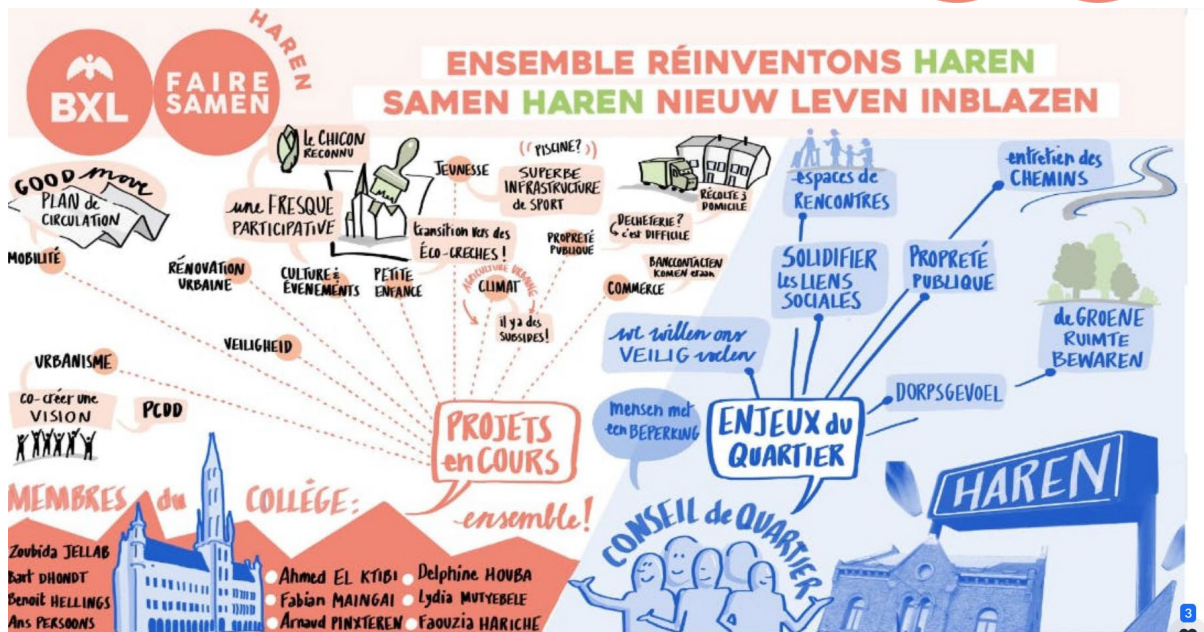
BXL FAIRE SAMEN HAREN

ENSEMBLE RÉINVENTONS HAREN
SAMEN HAREN NIEUW LEVEN INBLAZEN

GOOD move PLAN de CIRCULATION

MOBILITÉ

Le CHICON RECONNU

une FRESQUE PARTICIPATIVE

JEUNESSE

PISCINE?

SUPERBE INFRASTRUCTURE de SPORT

RÉCOLTE à DOMICILE

transition vers des ÉCO-CRECHES!

DECHETERIE? c'est DIFFICILE

PROPRETÉ PUBLIQUE

BANCCONTACTEN KOMEN ERAAN

RÉNOVATION URBAINE

CULTURE & ÉVENEMENTS

PETITE ENFANCE

AGRICULTURE URBAINE

CLIMAT

il y a des SUBSIDES!

COMMERCE

VEILIGHEID

URBANISME

co-créer une VISION

PCDD

PROJETS en COURS

MEMBRES du COLLÈGE:

-ensemble!

Zoubida JELLAB
Bart DHONDT
Benoit HELLINGS
Ans PERSOONS
Ahmed EL KTIBI
Fabian MAINGAI
Arnaud PINXTEREN
Delphine HOUBA
Lydia MUTYEBELE
Faouzia HARICHE

espaces de RENCONTRES

entretien des CHEMINS

SOLIDIFIER les LIENS SOCIALES

PROPRETÉ PUBLIQUE

de GROENE RUIMTE BEWAREN

wt willen ons VEILIG voelen

mensen met een BEPERKING

ENJEUX du QUARTIER

DORPSGEVOEL

CONSEIL de QUARTIER

HAREN

3